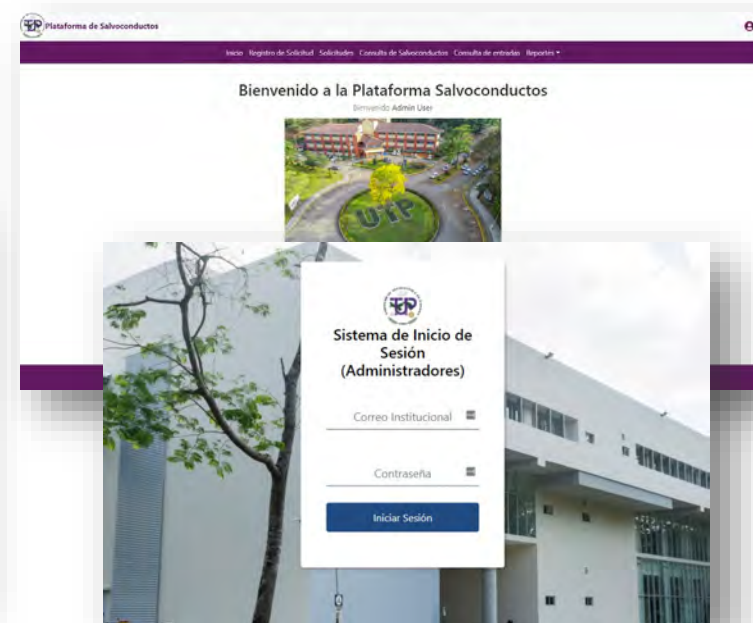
Plataforma de Salvoconductos

Inicio Registro de Solicitud Solicitudes Consulta de Salvoconductos Consulta de entradas Reportes

Bienvenido a la Plataforma Salvoconductos

Bienvenido Admin User

UTP

Sistema de Inicio de Sesión (Administradores)

Correo Institucional

Contraseña

Iniciar Sesión